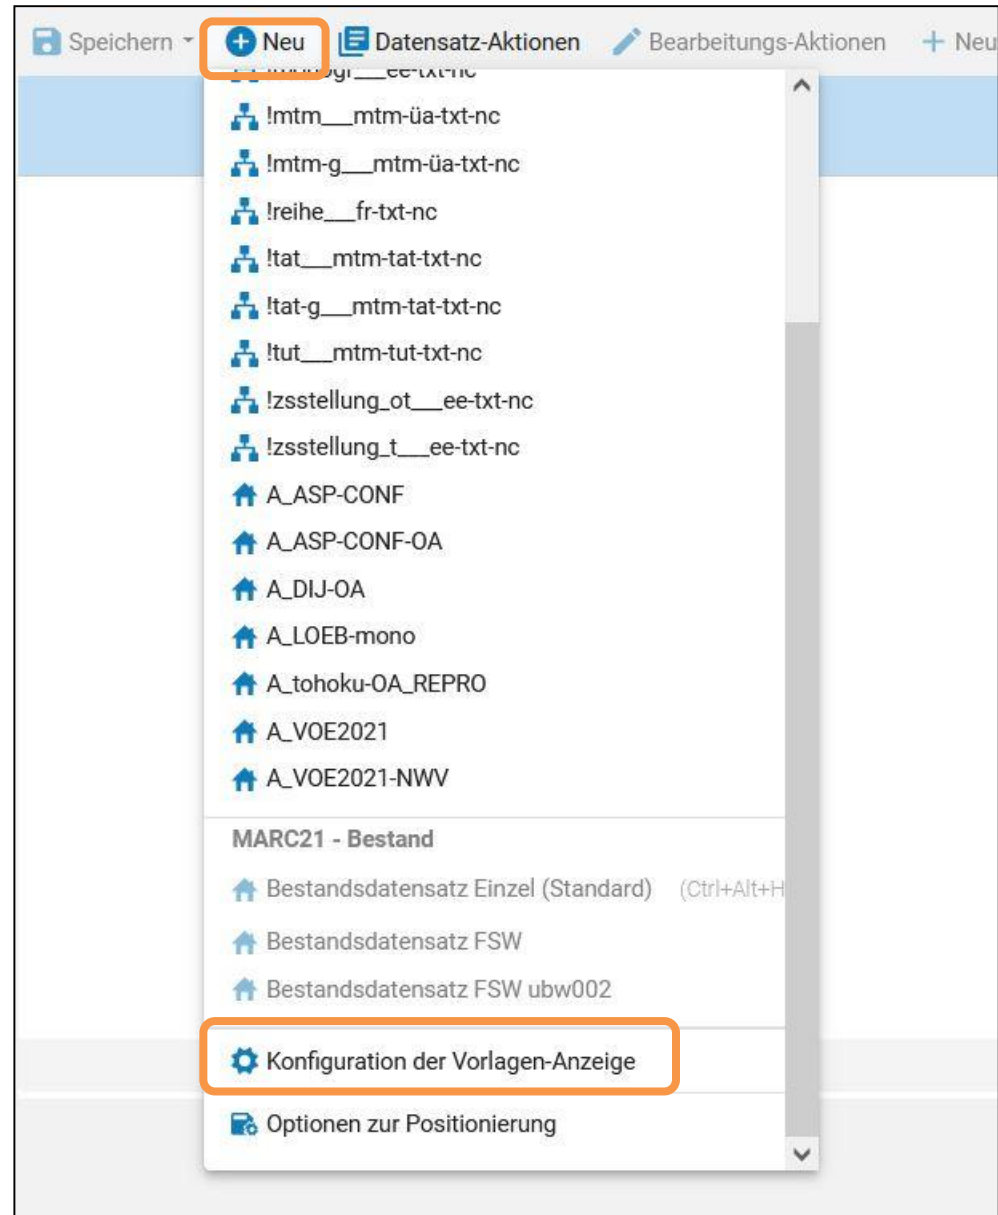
Speichern Neu Datensatz-Aktionen Bearbeitungs-Aktionen Neu

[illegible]

!mtm___mtm-üa-txt-nc

!mtm-g___mtm-üa-txt-nc

!reihe___fr-txt-nc

!tat___mtm-tat-txt-nc

!tat-g___mtm-tat-txt-nc

!tut___mtm-tut-txt-nc

!zsstellung_ot___ee-txt-nc

!zsstellung_t___ee-txt-nc

A_ASP-CONF

A_ASP-CONF-OA

A_DIJ-OA

A_LOEB-mono

A_tohoku-OA_REPRO

A_VOE2021

A_VOE2021-NWV

MARC21 - Bestand

Bestandsdatensatz Einzel (Standard) (Ctrl+Alt+H

Bestandsdatensatz FSW

Bestandsdatensatz FSW ubw002

Konfiguration der Vorlagen-Anzeige

Optionen zur Positionierung